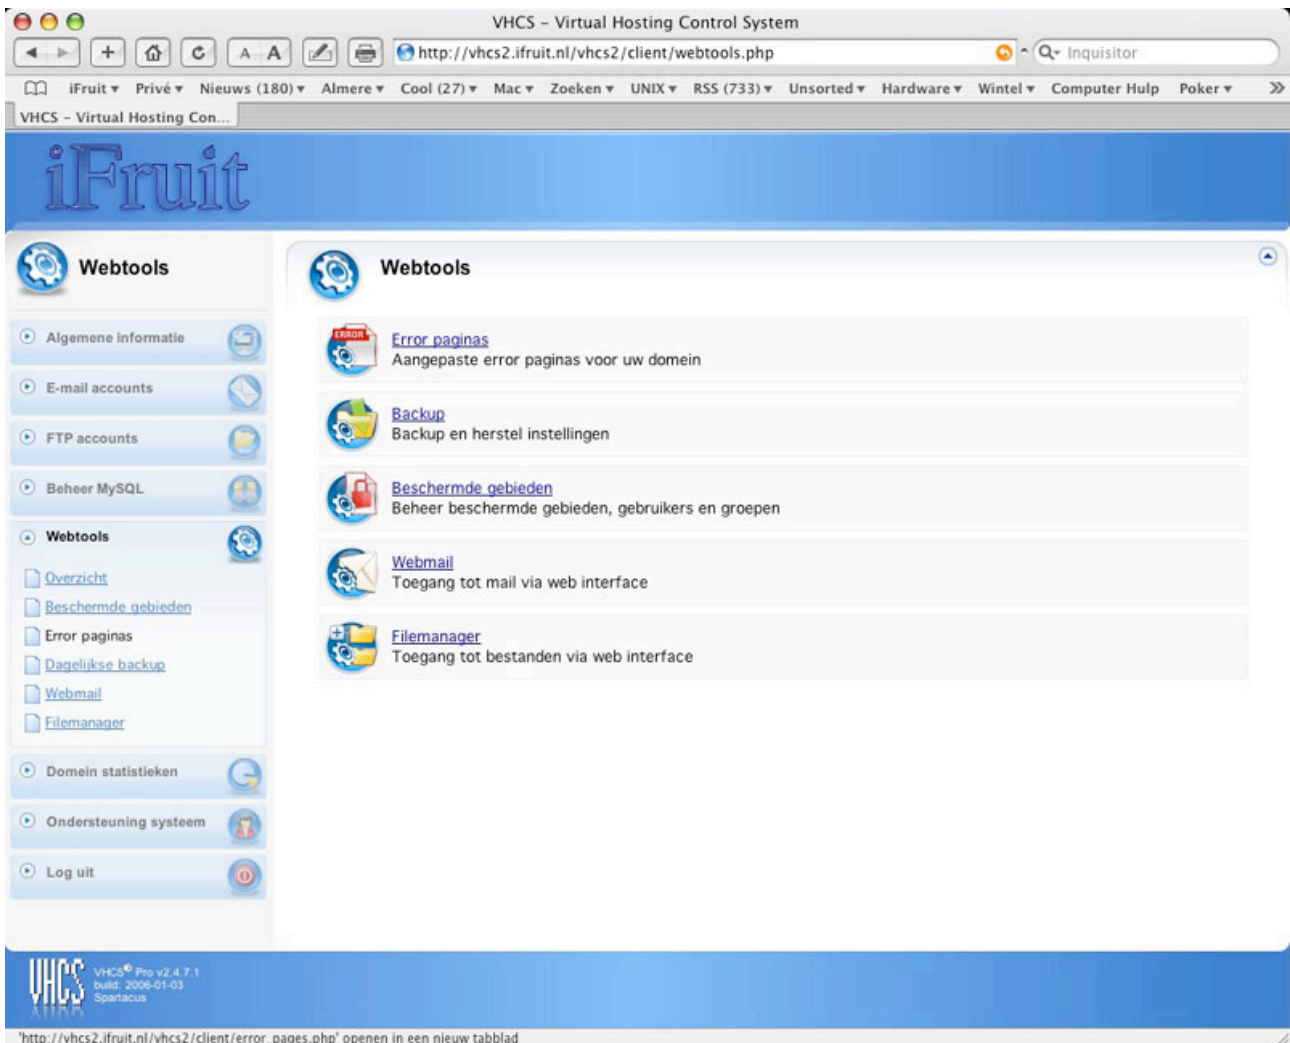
VHCS - Virtual Hosting Control System

A A

http://vhcs2.ifruit.nl/vhcs2/client/webtools.php

Inquisitor

iFruit ▾ Privé ▾ Nieuws (180) ▾ Almere ▾ Cool (27) ▾ Mac ▾ Zoeken ▾ UNIX ▾ RSS (733) ▾ Unsorted ▾ Hardware ▾ Wintel ▾ Computer Hulp Poker ▾

VHCS - Virtual Hosting Con...

iFruit

Webtools

Algemene informatie

E-mail accounts

FTP accounts

Beheer MySQL

Webtools

Overzicht

Beschermde gebieden

Error paginas

Dagelijkse backup

Webmail

Filemanager

Domein statistieken

Ondersteuning systeem

Log uit

Webtools

ERROR

Error paginas
Aangepaste error paginas voor uw domein

Backup
Backup en herstel instellingen

Beschermde gebieden
Beheer beschermde gebieden, gebruikers en groepen

Webmail
Toegang tot mail via web interface

Filemanager
Toegang tot bestanden via web interface

VHCS

VHCS® Pro v2.4.7.1
build: 2006-01-03
Spartacus

'http://vhcs2.ifruit.nl/vhcs2/client/error_pages.php' openen in een nieuw tabblad